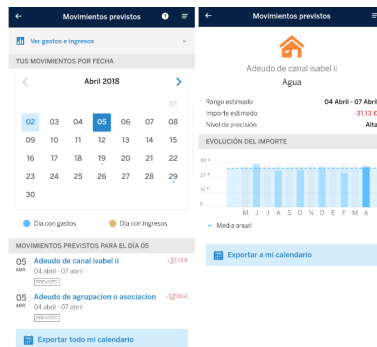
Movimientos previstos

Ver gastos e ingresos

TUS MOVIMIENTOS POR FECHA

Abril 2018

01
02 03 04 05 06 07 08
09 10 11 12 13 14 15
16 17 18 19 20 21 22
23 24 25 26 27 28 29
30

Día con gastos
Día con ingresos

MOVIMIENTOS PREVISTOS PARA EL DÍA 05

05 ABR
Adeudo de canal isabel ii
04 abril - 07 abril
PREVISTO
-31,13 €

05 ABR
Adeudo de agrupacion o asociacion
04 abril - 07 abril
PREVISTO
-12,00 €

Exportar todo mi calendario

Movimientos previstos

Adeudo de canal isabel ii
Agua

Rango estimado 04 Abril - 07 Abril
Importe estimado -31,13 €
Nivel de precisión Alta

EVOLUCIÓN DEL IMPORTE

30 €
20 €
10 €
M J J A S O N D E F M A

Media anual

Exportar a mi calendario